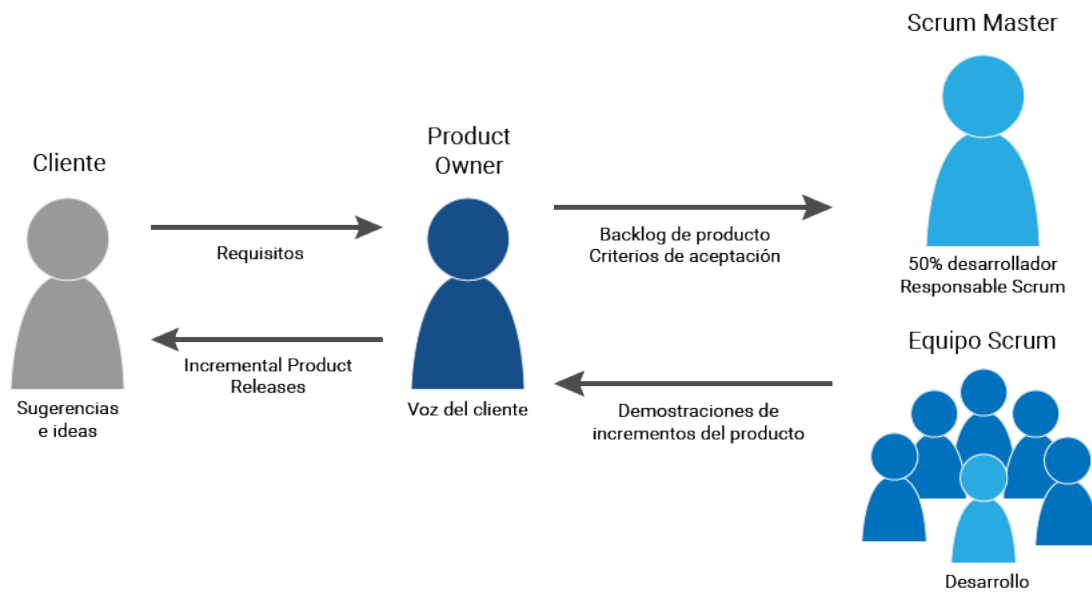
Scrum Master

Cliente

Product Owner

Requisitos

Backlog de producto
Criterios de aceptación

50% desarrollador
Responsable Scrum

Equipo Scrum

Incremental Product Releases

Sugerencias e ideas

Voz del cliente

Demostraciones de incrementos del producto

Desarrollo